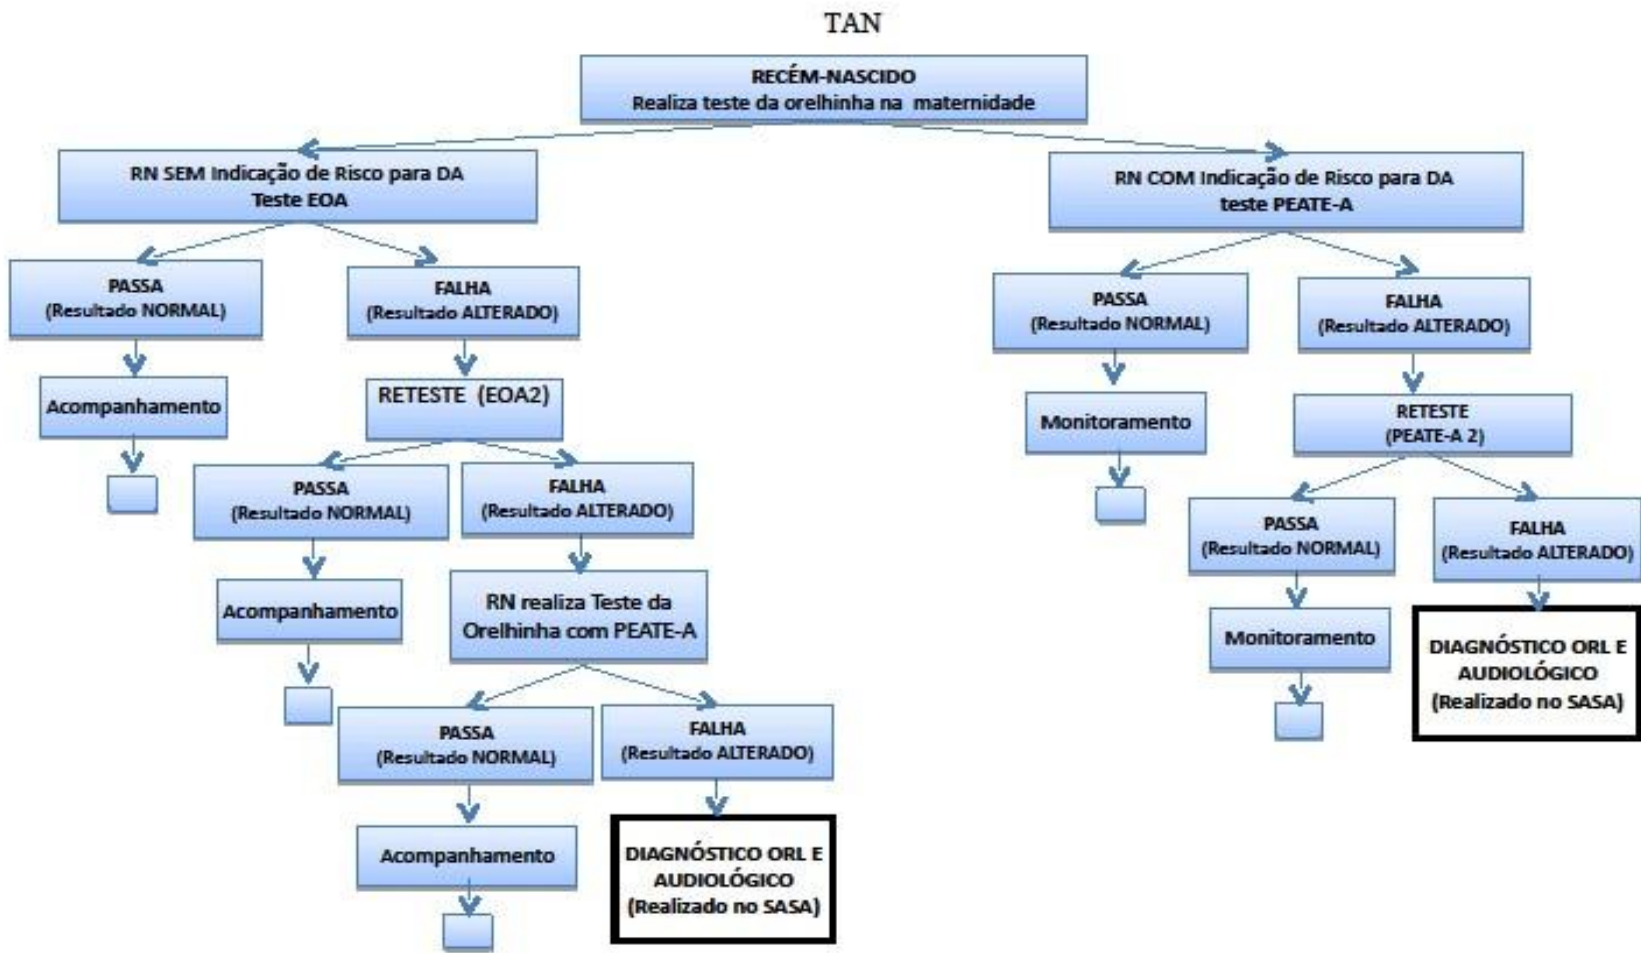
TAN

RECÉM-NASCIDO
Realiza teste da orelhinha na maternidade

RN SEM Indicação de Risco para DA
Teste EOA

PASSA
(Resultado NORMAL)

Acompanhamento

FALHA
(Resultado ALTERADO)

RETESTE (EOA2)

PASSA
(Resultado NORMAL)

Acompanhamento

FALHA
(Resultado ALTERADO)

RN realiza Teste da Orelhinha com PEATE-A

PASSA
(Resultado NORMAL)

Acompanhamento

FALHA
(Resultado ALTERADO)

DIAGNÓSTICO ORL E AUDIOLÓGICO
(Realizado no SASA)

RN COM Indicação de Risco para DA
teste PEATE-A

PASSA
(Resultado NORMAL)

Monitoramento

FALHA
(Resultado ALTERADO)

RETESTE
(PEATE-A 2)

PASSA
(Resultado NORMAL)

Monitoramento

FALHA
(Resultado ALTERADO)

DIAGNÓSTICO ORL E AUDIOLÓGICO
(Realizado no SASA)